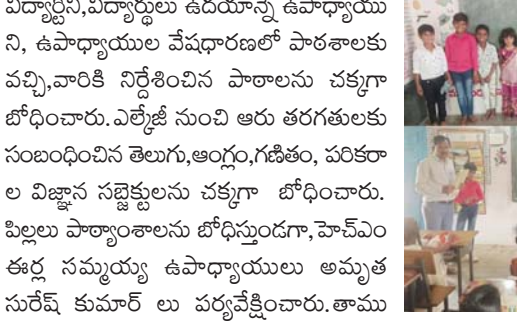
విద్యార్థిని,విద్యార్థులు ఉదయాన్న ఉపాధ్యాయిని, ఉపాధ్యాయుల వేషధారణలో పాఠశాలకు వచ్చి,వారికి నిర్దేశించిన పాఠాలను చక్కగా బోధించారు. ఎల్కేజీ నుంచి ఆరు తరగతులకు సంబంధించిన తెలుగు,ఆంగ్లం,గణితం, పరిసరాల విజ్ఞాన సబ్జెక్టులను చక్కగా బోధించారు. పిల్లలు పాఠ్యాంశాలను బోధిస్తుండగా, హెచ్ఎం ఈర్ల సమ్మయ్య ఉపాధ్యాయులు అమృత సురేష్ కుమార్ లు పర్యవేక్షించారు. తాము